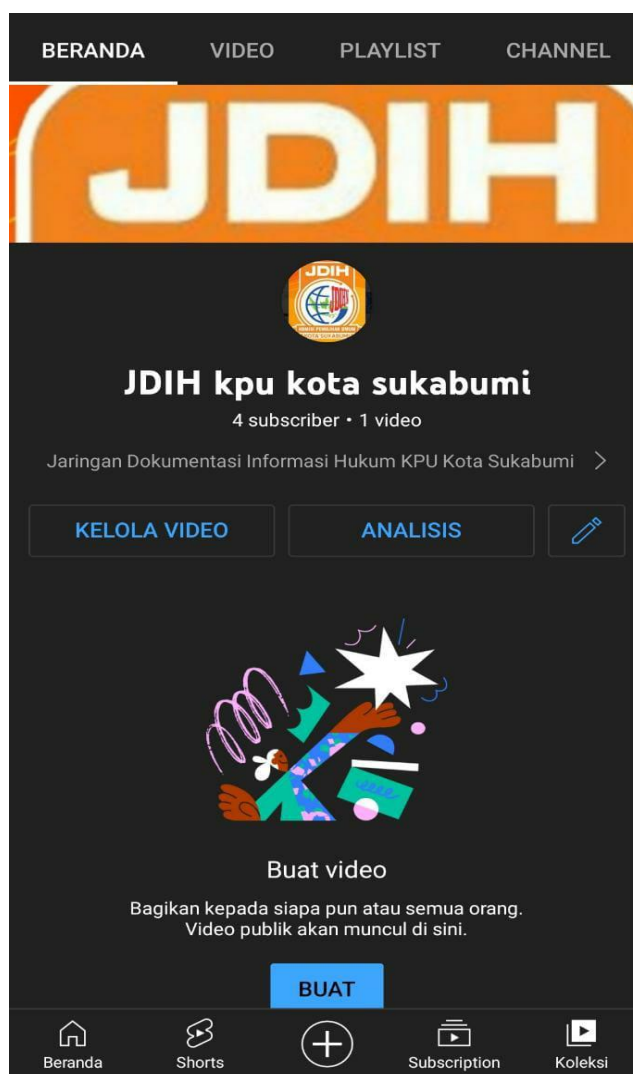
BERANDA VIDEO PLAYLIST CHANNEL

JDIH

JDIH

JDIH kpu kota sukabumi

4 subscriber • 1 video

Jaringan Dokumentasi Informasi Hukum KPU Kota Sukabumi

KELOLA VIDEO

ANALISIS

Buat video

Bagikan kepada siapa pun atau semua orang. Video publik akan muncul di sini.

BUAT

Beranda Shorts Subscription Koleksi